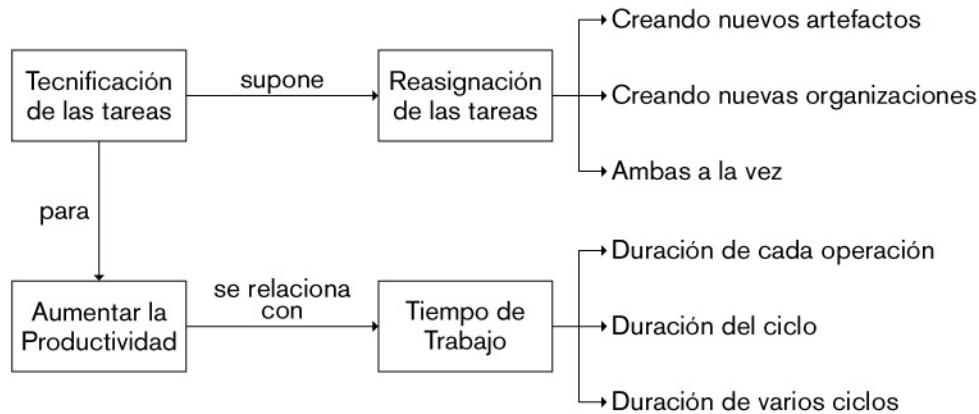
Tecnificación de las tareas

supone

Reasignación de las tareas

Creando nuevos artefactos

Creando nuevas organizaciones

Ambas a la vez

para

Aumentar la Productividad

se relaciona con

Tiempo de Trabajo

Duración de cada operación

Duración del ciclo

Duración de varios ciclos